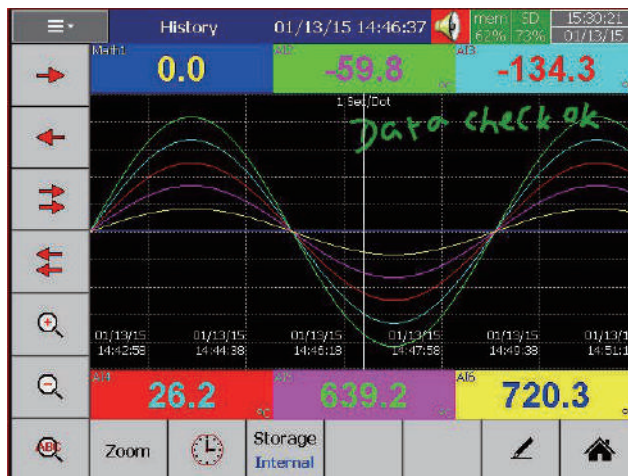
History 01/13/15 14:46:37 mem 62% SD 73% 15:30:21 01/13/15

Math1 0.0

AI2 -59.8 °C

AI3 -134.3

1 Sec/Dot

Data check ok

01/13/15 14:42:58

01/13/15 14:44:38

01/13/15 14:46:18

01/13/15 14:47:58

01/13/15 14:49:38

01/13/1 14:51:1

AI4 26.2 °C

AI5 639.2 °C

AI6 720.3

Zoom

Storage Internal